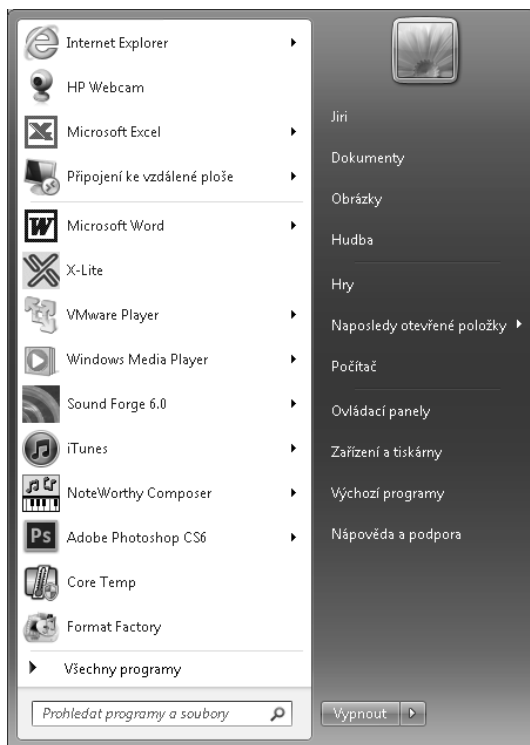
Internet Explorer
HP Webcam
Microsoft Excel
Připojení ke vzdálené ploše
Microsoft Word
X-Lite
VMware Player
Windows Media Player
Sound Forge 6.0
iTunes
NoteWorthy Composer
Adobe Photoshop CS6
Core Temp
Format Factory
Všechny programy
Prohledat programy a soubory

Jiri
Dokumenty
Obrázky
Hudba
Hry
Naposledy otevřené položky
Počítač
Ovládací panely
Zařízení a tiskárny
Výchozí programy
Nápověda a podpora
Vypnout